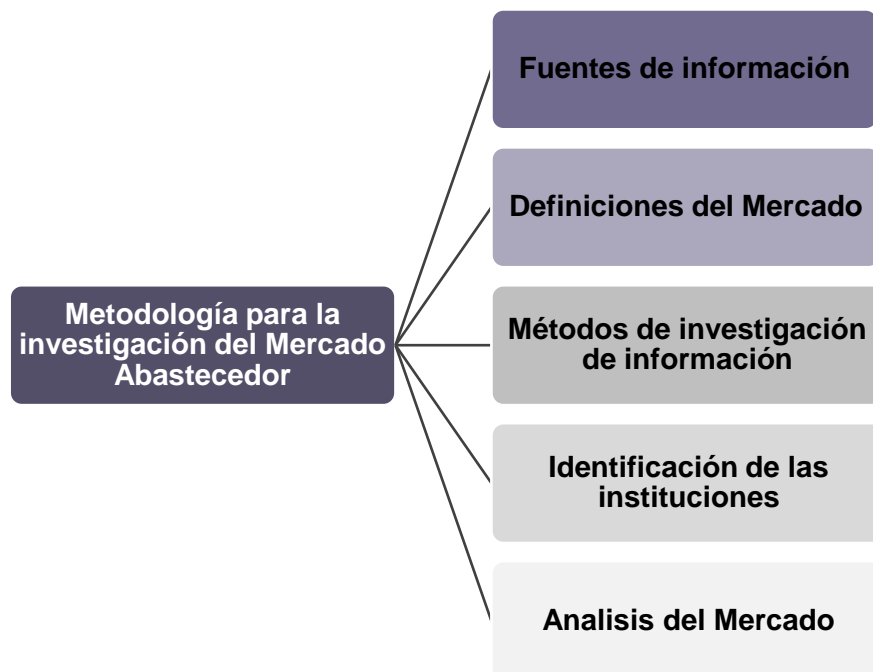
Metodología para la investigación del Mercado Abastecedor

Fuentes de información

Definiciones del Mercado

Métodos de investigación de información

Identificación de las instituciones

Analisis del Mercado